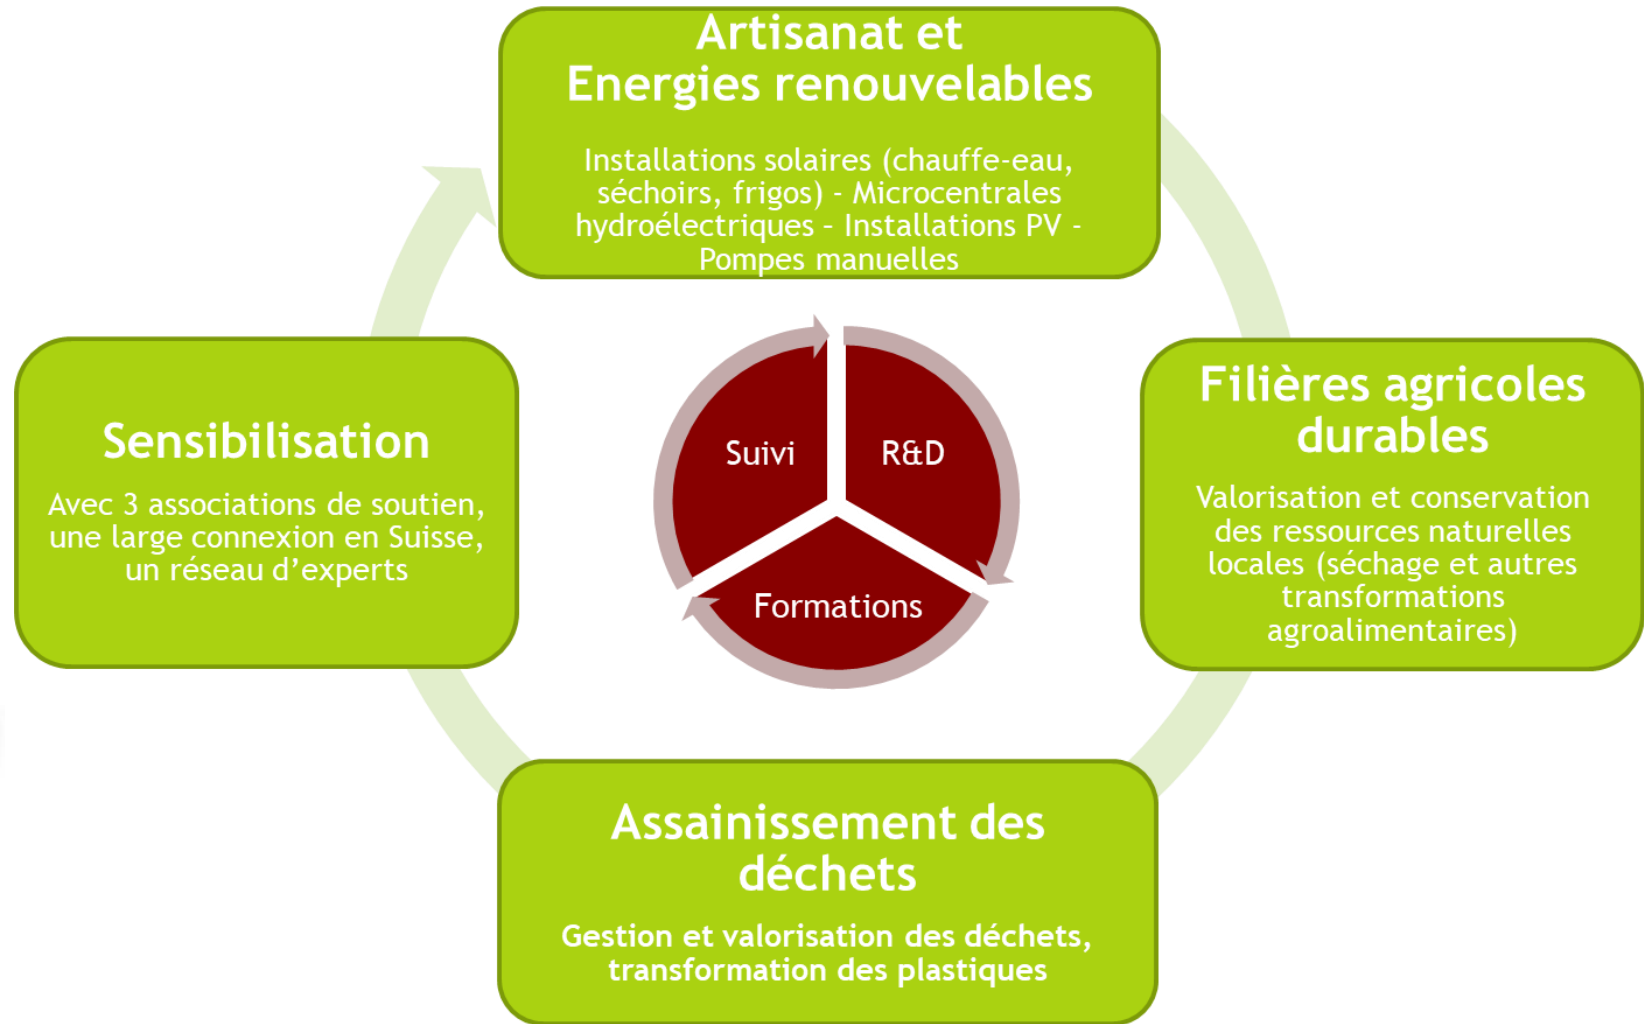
Artisanat et Energies renouvelables

Installations solaires (chauffe-eau, séchoirs, frigos) - Microcentrales hydroélectriques - Installations PV - Pompes manuelles

Sensibilisation

Avec 3 associations de soutien, une large connexion en Suisse, un réseau d'experts

Suivi

R&D

Formations

Filières agricoles durables

Valorisation et conservation des ressources naturelles locales (séchage et autres transformations agroalimentaires)

Assainissement des déchets

Gestion et valorisation des déchets, transformation des plastiques